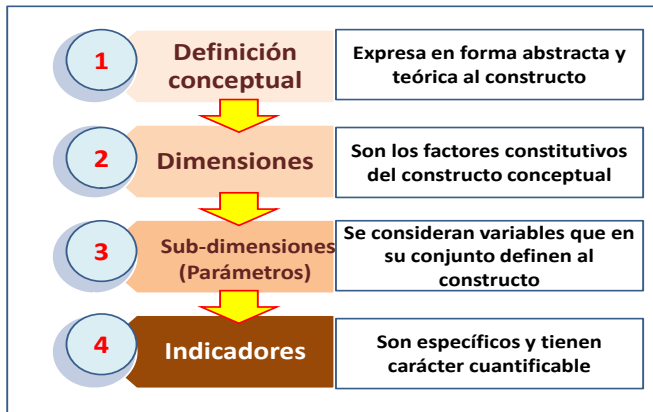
1 Definición conceptual

Expresa en forma abstracta y teórica al constructo

2 Dimensiones

Son los factores constitutivos del constructo conceptual

3 Sub-dimensiones (Parámetros)

Se consideran variables que en su conjunto definen al constructo

4 Indicadores

Son específicos y tienen carácter cuantificable